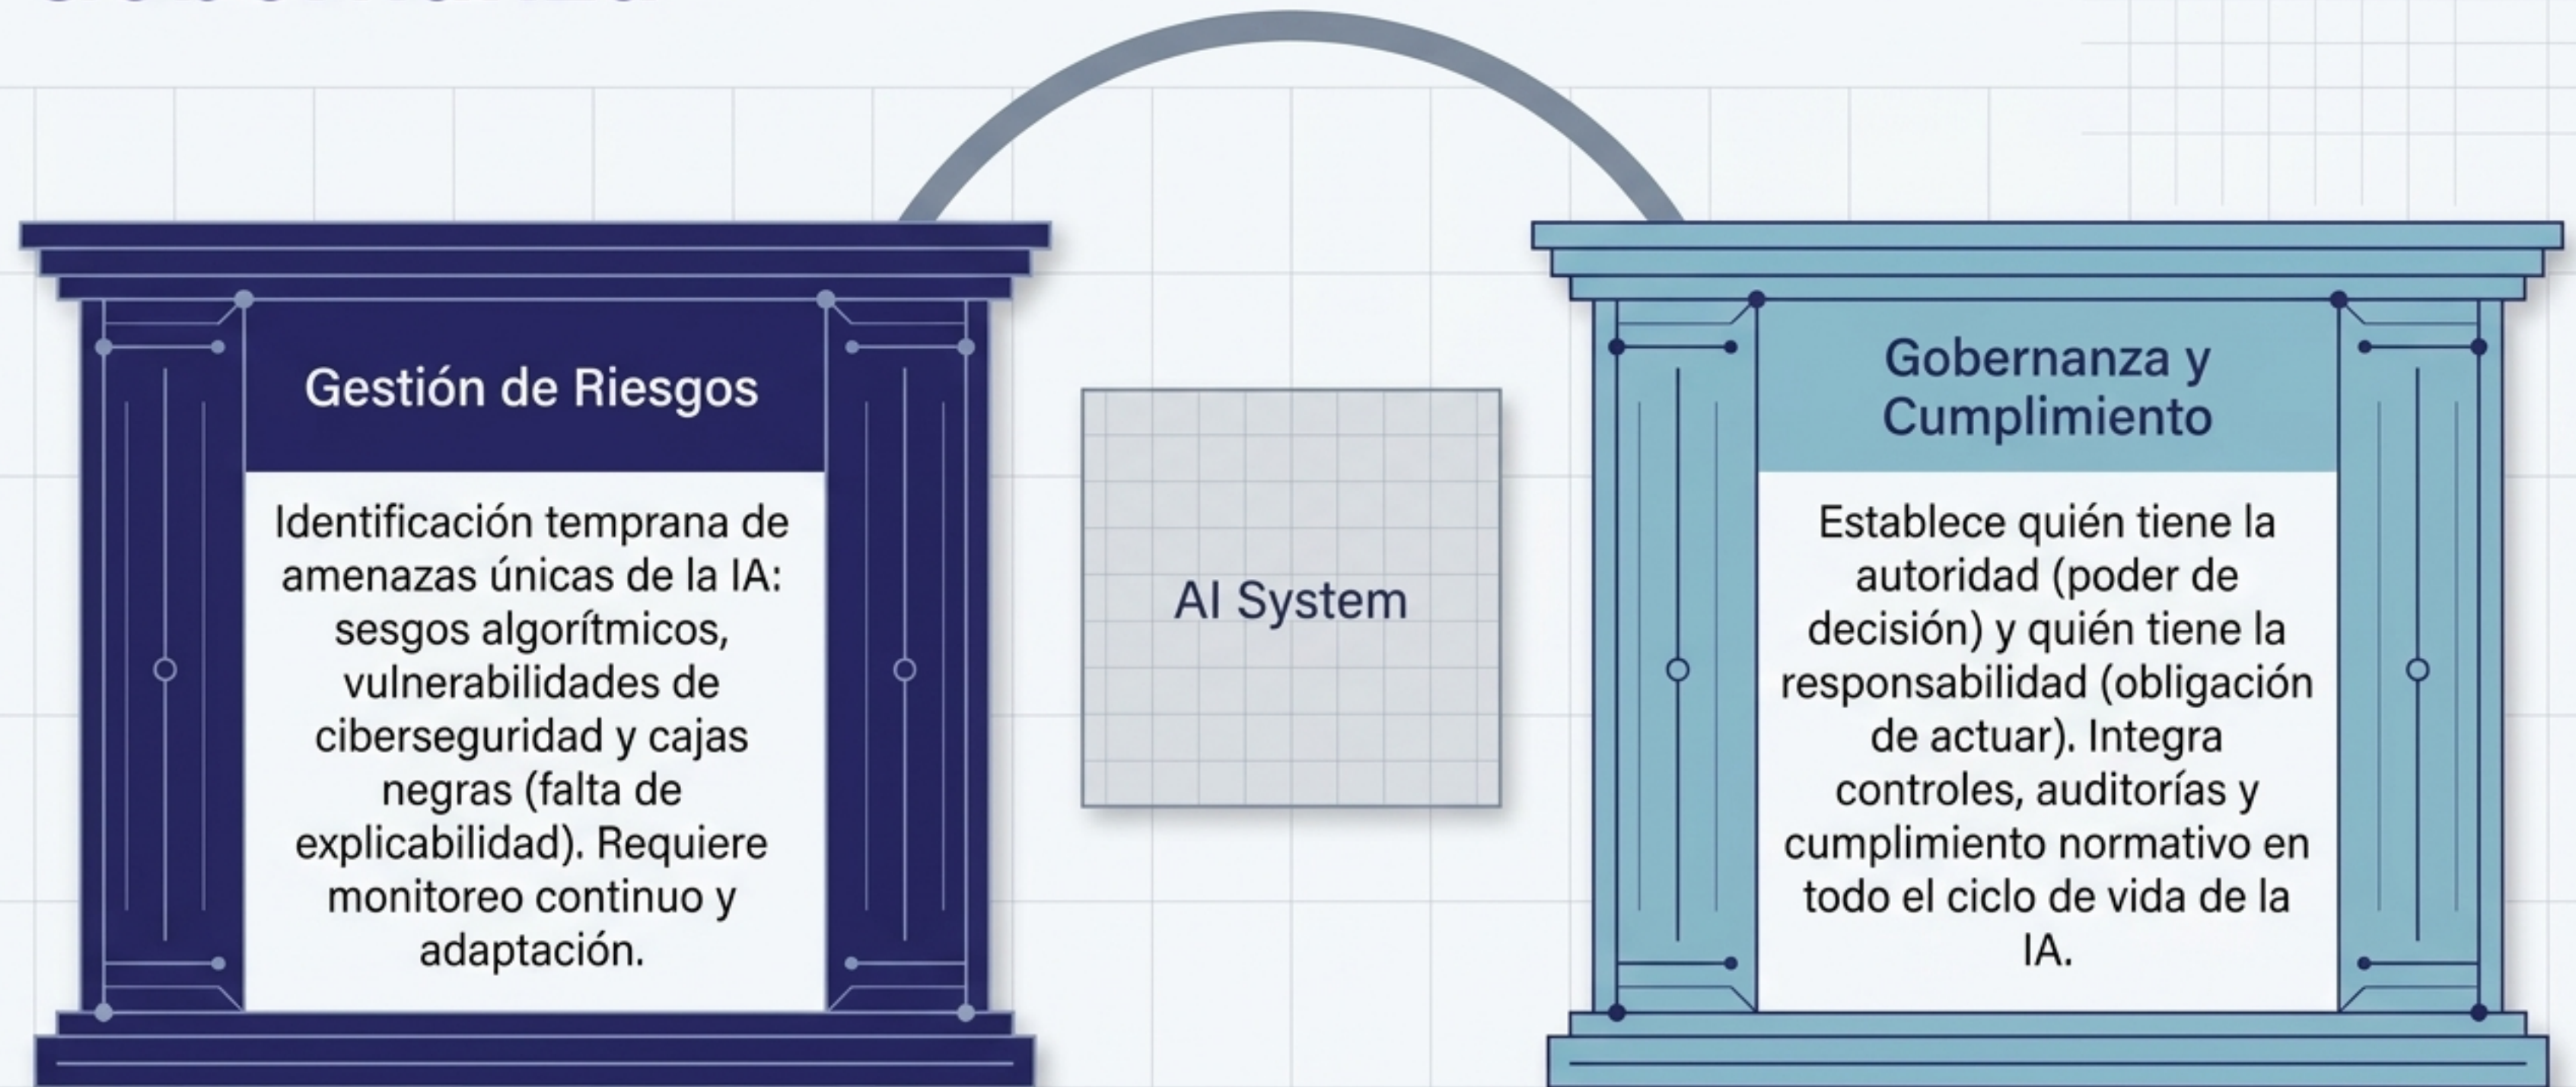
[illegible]

Gestión de Riesgos

Identificación temprana de amenazas únicas de la IA: sesgos algorítmicos, vulnerabilidades de ciberseguridad y cajas negras (falta de explicabilidad). Requiere monitoreo continuo y adaptación.

AI System

Gobernanza y Cumplimiento

Establece quién tiene la autoridad (poder de decisión) y quién tiene la responsabilidad (obligación de actuar). Integra controles, auditorías y cumplimiento normativo en todo el ciclo de vida de la IA.